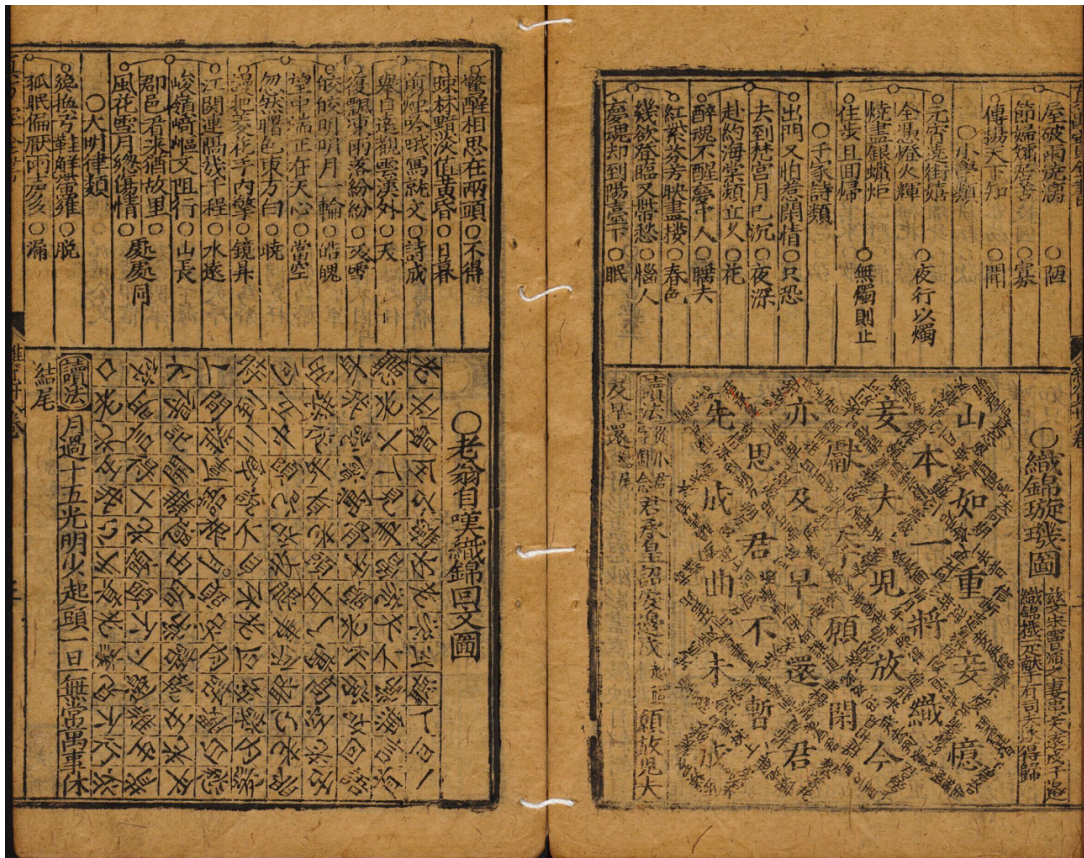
驚醒相思在兩頭○不得
疎林顆淡伴黃昏○日暮
前燈吟成寫就文○詩成
寒白遠觀雲漢外○天
復覩東西落紛○夜寒
皎皎明明月一輪○皓魄
望中端正在天心○當空
忽然照見東方白○曉
漫把菱花手內擎○鏡井
江闊連隔岸千程○水遠
峻嶺崎嶇又阻行○山長
卻色看來循故里○
風花雪月總傷情○處處同
○大明律類
絕換芳鞋鮮靈雅○脫
孤眠偏厭四更多○漏

○老翁自嘆織錦回文圖
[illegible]
讀法 月過十五光明少起頭一日無常萬事休
結尾

屋破雨沈滴○陋
節婦孀居守○寡
傳揚天下知○開
○小金類
○元宵遊街婦○夜行以燭
全東燈火輝
燒盡銀蠟炬○無燭則止
住步且回歸
○千家詩類
出門又怕惹閒情○只恐
去到梵宮月已沉○夜深
走約海棠類立久○花
醉魂不醒夢中人○睡大
紅紫芬芳映畫樓○春色
幾欲薰臨又帶愁○惱人
夢魂却到陽臺下○眠

○織錦璇璣圖
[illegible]
山 如 重 將 妾 本 一 放 夫 見 頑 閑 織 妾 思 不 還 君 君 及 早 暫 曲 亦 成 未 先
讀法 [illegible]
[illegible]